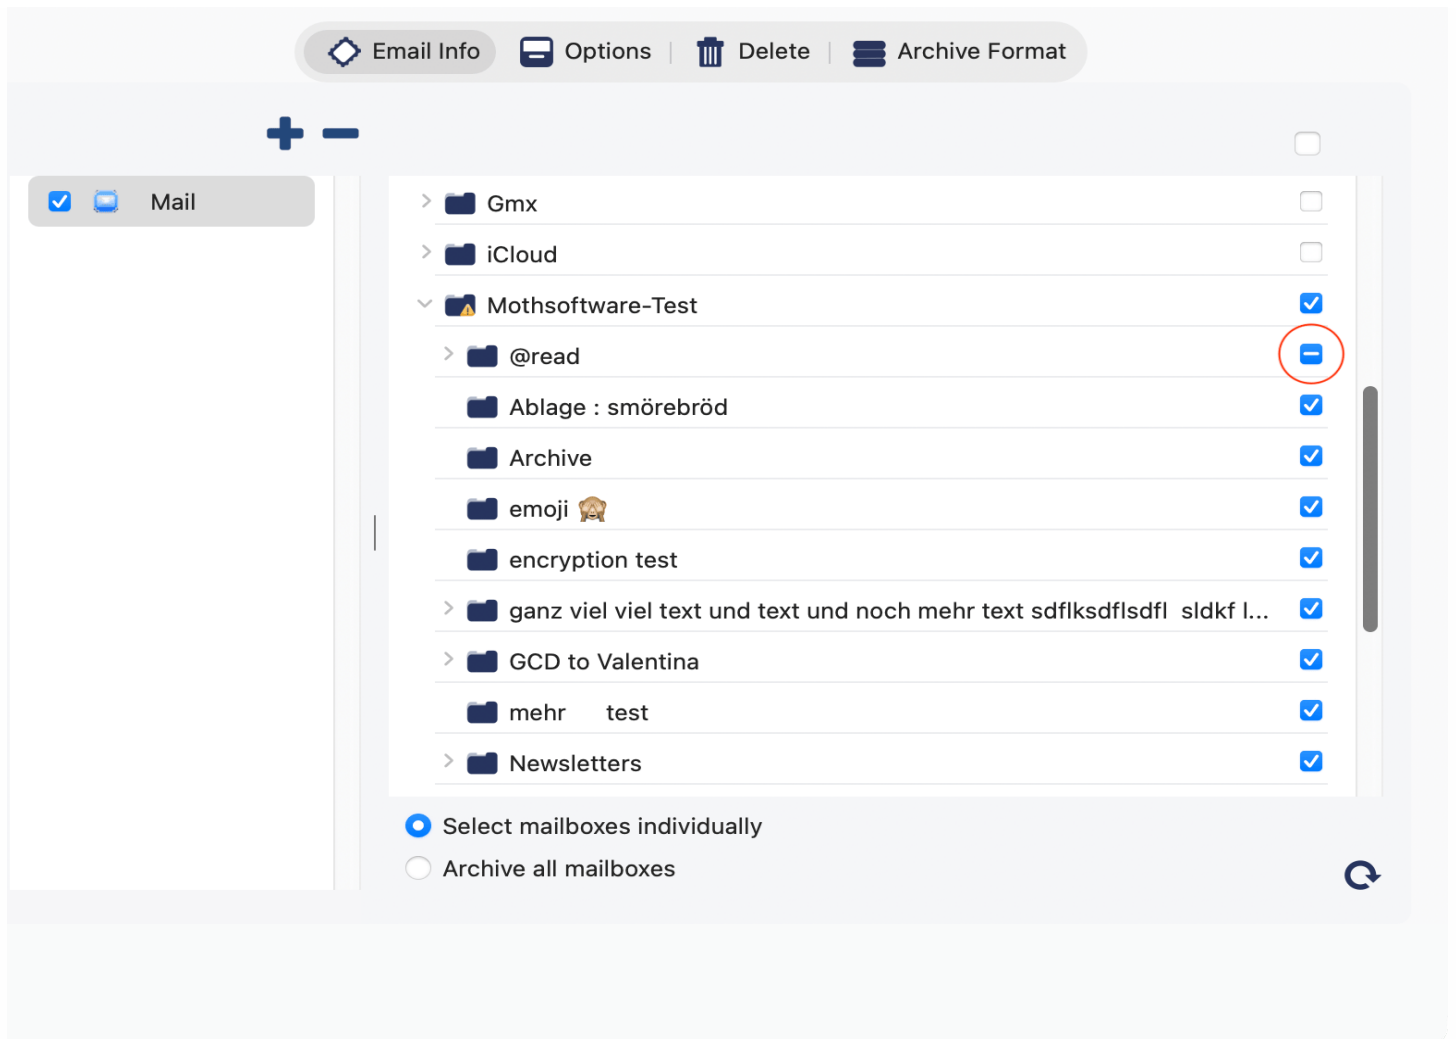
Email Info | Options | Delete | Archive Format

Mail

Gmx

iCloud

Mothsoftware-Test

@read

Ablage : smörebröd

Archive

emoji 🙈

encryption test

ganz viel viel text und text und noch mehr text sdflksdflsdfl sldkf l...

GCD to Valentina

mehr test

Newsletters

Select mailboxes individually

Archive all mailboxes